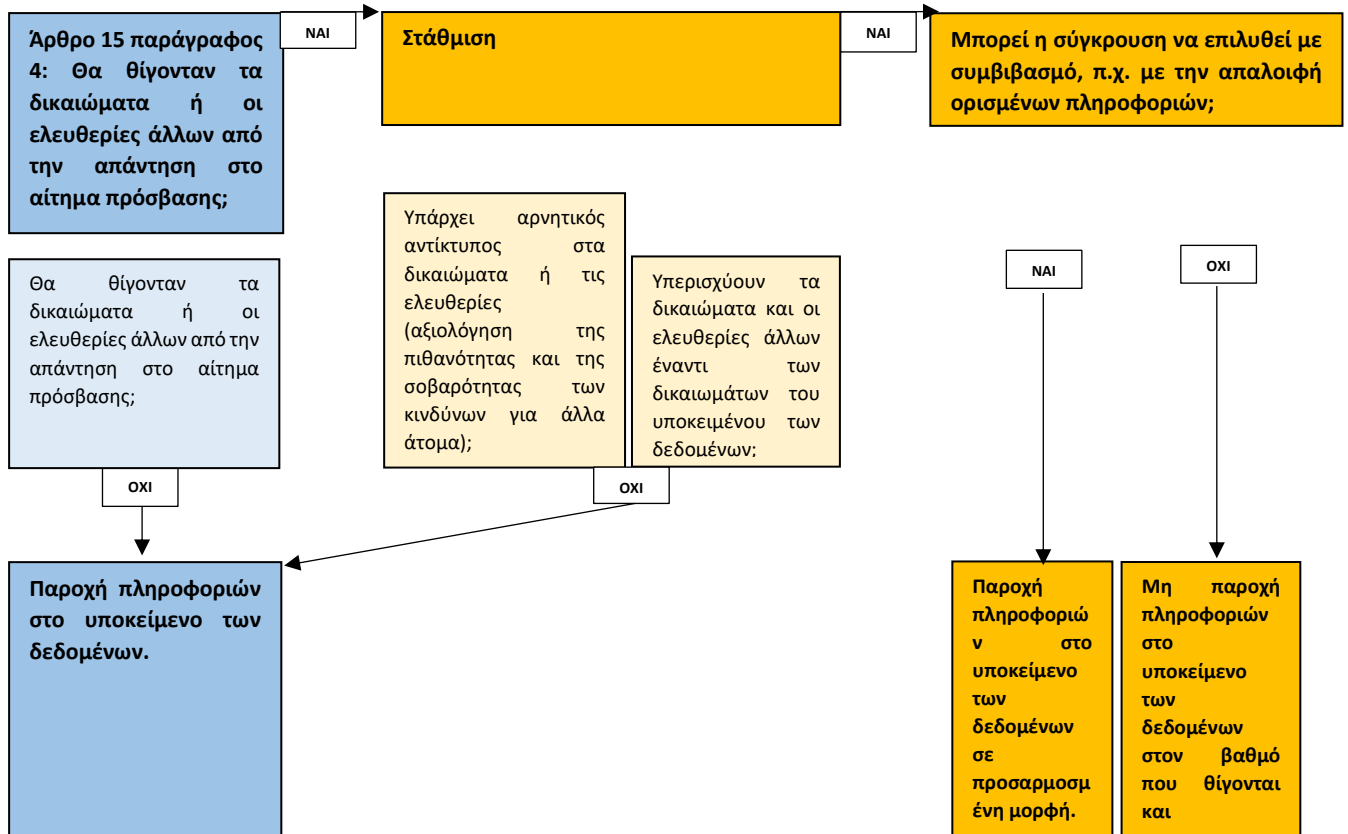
Άρθρο 15 παράγραφος 4: Θα θίγονταν τα δικαιώματα ή οι ελευθερίες άλλων από την απάντηση στο αίτημα πρόσβασης;

ΝΑΙ

Στάθμιση

ΝΑΙ

Μπορεί η σύγκρουση να επιλυθεί με συμβιβασμό, π.χ. με την απαλοιφή ορισμένων πληροφοριών;

Θα θίγονταν τα δικαιώματα ή οι ελευθερίες άλλων από την απάντηση στο αίτημα πρόσβασης;

Υπάρχει αρνητικός αντίκτυπος στα δικαιώματα ή τις ελευθερίες (αξιολόγηση της πιθανότητας και της σοβαρότητας των κινδύνων για άλλα άτομα);

Υπερισχύουν τα δικαιώματα και οι ελευθερίες άλλων έναντι των δικαιωμάτων του υποκειμένου των δεδομένων;

ΝΑΙ

ΟΧΙ

ΟΧΙ

ΟΧΙ

Παροχή πληροφοριών στο υποκείμενο των δεδομένων.

Παροχή πληροφοριών στο υποκείμενο των δεδομένων σε προσαρμοσμένη μορφή.

Μη παροχή πληροφοριών στο υποκείμενο των δεδομένων στον βαθμό που θίγονται και